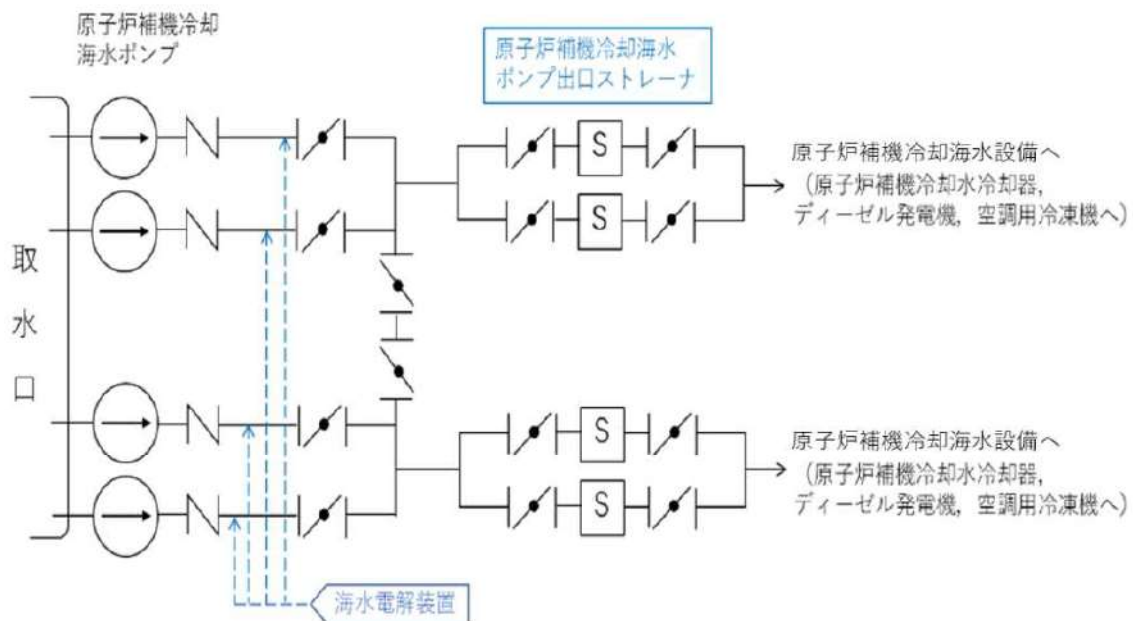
原子炉補機冷却
海水ポンプ

原子炉補機冷却海水
ポンプ出口ストレーナ

取
水
口

S
S
S
S

原子炉補機冷却海水設備へ
（原子炉補機冷却水冷却器,
ディーゼル発電機, 空調用冷凍機へ）

原子炉補機冷却海水設備へ
（原子炉補機冷却水冷却器,
ディーゼル発電機, 空調用冷凍機へ）

海水電解装置